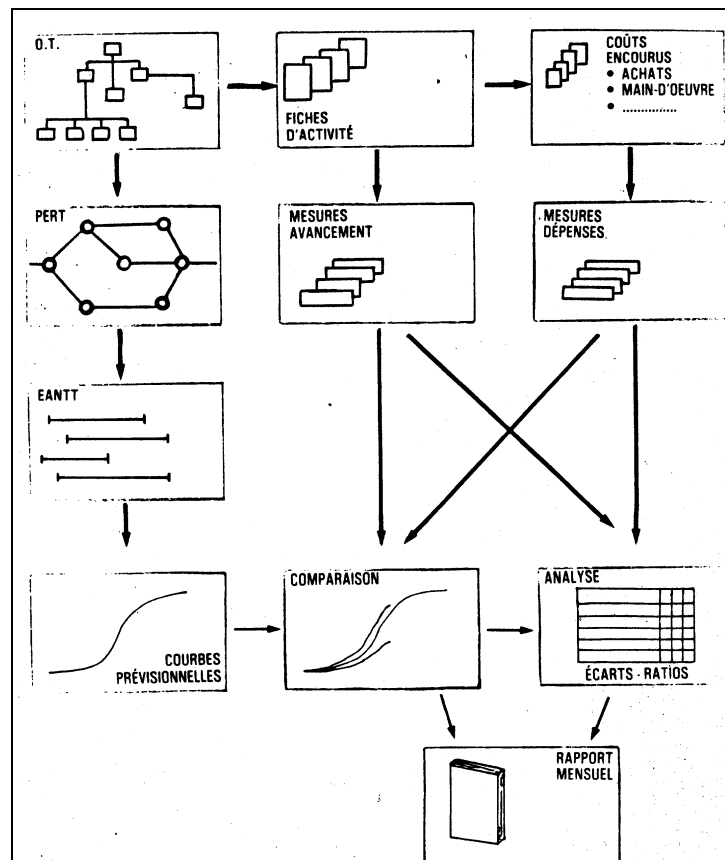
O.T.

FICHES D'ACTIVITÉ

COÛTS ENCOURUS
• ACHATS
• MAIN-D'OEUVRE
• ...............

PERT

MESURES AVANCEMENT

MESURES DÉPENSES

EANTT

COURBES PRÉVISIONNELLES

COMPARAISON

ANALYSE

ÉCARTS · RATIOS

RAPPORT MENSUEL